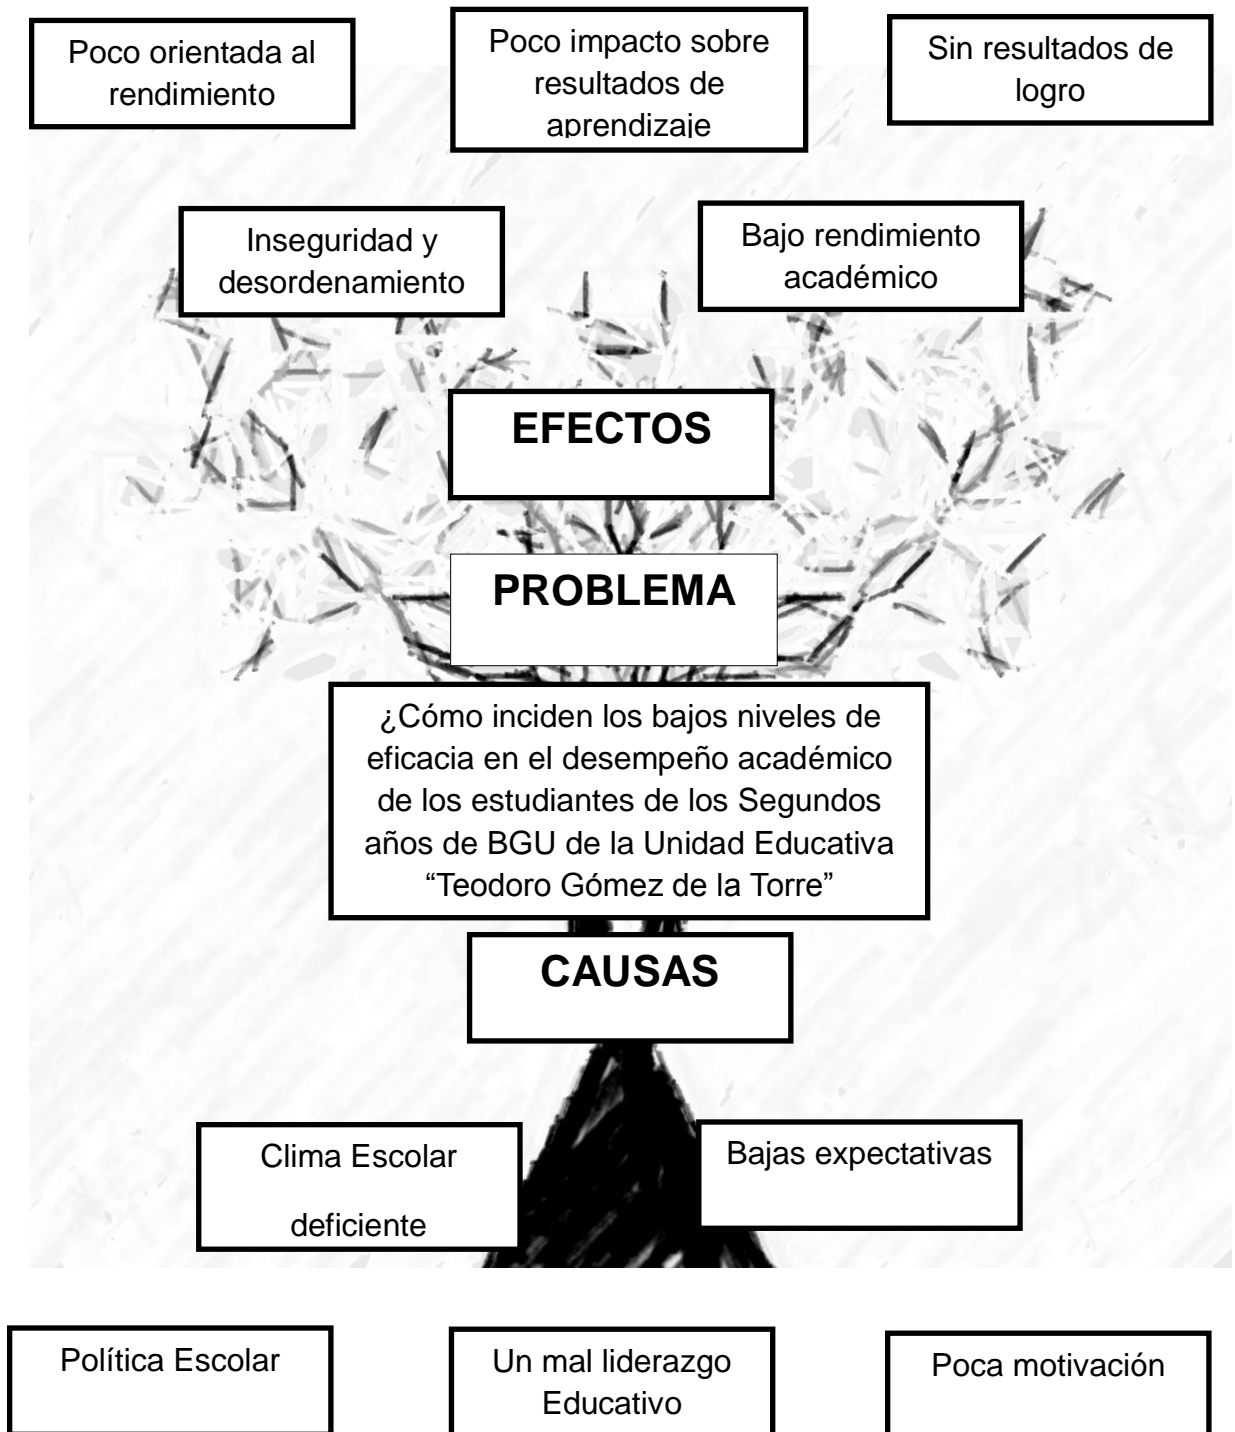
Poco orientada al rendimiento

Poco impacto sobre resultados de aprendizaje

Sin resultados de logro

Inseguridad y desordenamiento

Bajo rendimiento académico

EFECTOS

PROBLEMA

¿Cómo inciden los bajos niveles de eficacia en el desempeño académico de los estudiantes de los Segundos años de BGU de la Unidad Educativa “Teodoro Gómez de la Torre”

CAUSAS

Clima Escolar deficiente

Bajas expectativas

Política Escolar

Un mal liderazgo Educativo

Poca motivación